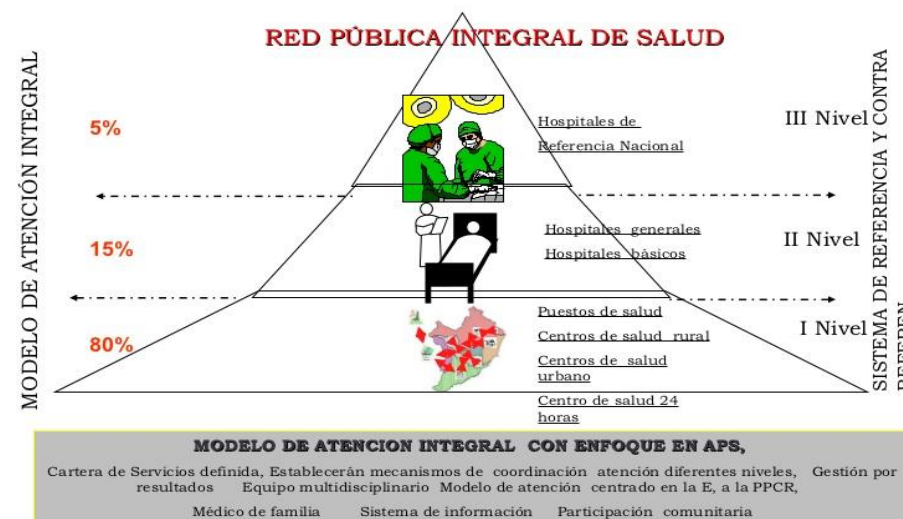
RED PÚBLICA INTEGRAL DE SALUD

MODELO DE ATENCIÓN INTEGRAL

5%

Hospitales de Referencia Nacional

III Nivel

15%

Hospitales generales

Hospitales básicos

II Nivel

80%

Puestos de salud

Centros de salud rural

Centros de salud urbano

Centro de salud 24 horas

I Nivel

SISTEMA DE REFERENCIA Y CONTRA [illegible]

MODELO DE ATENCION INTEGRAL CON ENFOQUE EN APS,

Cartera de Servicios definida, Establecerán mecanismos de coordinación atención diferentes niveles, Gestión por resultados Equipo multidisciplinario Modelo de atención centrado en la E, a la PPCR,

Médico de familia Sistema de información Participación comunitaria